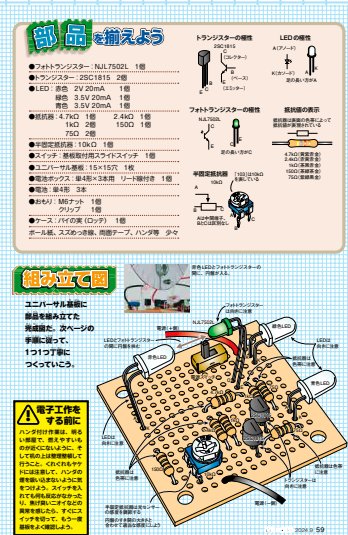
部品を揃えよう

●フォトトランジスター：NJL7502L　1個
●トランジスター：2SC1815　2個
●LED：赤色　2V 20mA　1個
　　　緑色　3.5V 20mA　1個
　　　青色　3.5V 20mA　1個
●抵抗器：4.7kΩ　1個　　2.4kΩ　1個
　　　　1kΩ　2個　　150Ω　1個
　　　　75Ω　2個
●半固定抵抗器：10kΩ　1個
●スイッチ：基板取付用スライドスイッチ　1個
●ユニバーサル基板：15×15穴　1枚
●電池ボックス：単4形×3本用　リード線付き　1個
●電池：単4形　3本
●おもり：M6ナット　1個
　　　　クリップ　1個
●ケース：パイの実（ロッテ）　1個
ボール紙、スズめっき線、両面テープ、ハンダ等　少々

トランジスターの極性
2SC1815
C（コレクター）
B（ベース）
E（エミッター）
E C B

LEDの極性
A（アノード）
K（カソード）
足の長い方がA

フォトトランジスターの極性
NJL7502L
C E
足の長い方がC

抵抗器の表示
抵抗器は表面の色帯によって抵抗値が表示されている
4.7kΩ（黄紫赤金）
2.4kΩ（赤黄赤金）
1kΩ（茶黒赤金）
150Ω（茶緑茶金）
75Ω（紫緑黒金）

半固定抵抗器
10kΩ
「103」は10kΩを表している
AはBの両側で、BとCは反対に

組み立て図

ユニバーサル基板に部品を組み立てた完成図だ。次ページの手順に従って、1つ1つ丁寧につくっていこう。

電子工作をする前に
ハンダ付け作業は、明るい部屋で、窓をすべて開けてから作業しよう。そして机の上は整理整頓して行うこと。これでもしものために作業には注意して、ハンダの煙を吸い込まないように気をつけよう。スイッチを入れても何も起こらなかったり、煙が出たりしたら、すぐにスイッチを切って、もう一度基板をよく確認しよう。

赤色LEDとフォトトランジスターの間に、円柱を入れる
フォトトランジスターは向きに注意
NJL7502L
電源（+側）
LEDとフォトトランジスターの向きに注意する
赤色LED
LEDは向きに注意
LED2
向きに注意
トランジスター
緑色LED
青色LED
抵抗器は向きに注意
抵抗器
半固定抵抗器
4.7kΩ
10kΩ
150Ω
75Ω
1kΩ
2.4kΩ
トランジスターは向きに注意
半固定抵抗器
抵抗器は向きに注意
電源（-側）
半固定抵抗器は向きに注意
円柱の中を通した裏側から見た配線
2024.9　59